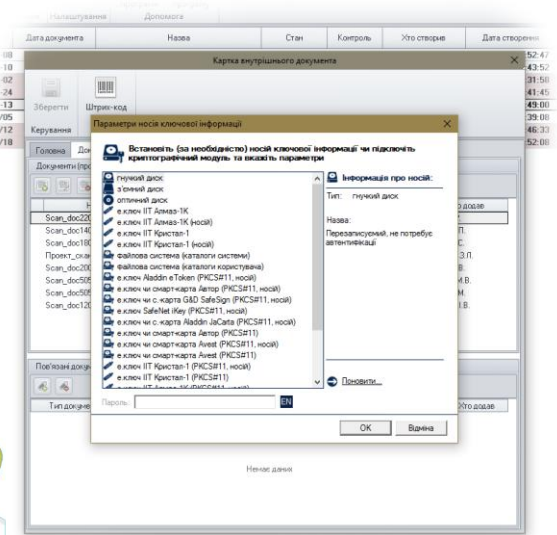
Налаштування Допомога

Дата документа | Назва | Стан | Контроль | Хто створив | Дата створення

Картка внутрішнього документа

Зберегти Штрих-код

Керування

Головна

Документи

Scan_doc220
Scan_doc140
Scan_doc180
Проект_скан
Scan_doc200
Scan_doc505
Scan_doc505
Scan_doc120

Пов'язані документи

Тип документа

Хто додав

Немає даних

Параметри носія ключової інформації

Встановіть (за необхідністю) носій ключової інформації чи підключіть криптографічний модуль та вкажіть параметри

гнучкий диск
з'ємний диск
оптичний диск
е.ключ ІІТ Алмаз-1К
е.ключ ІІТ Алмаз-1К (носій)
е.ключ ІІТ Кристал-1
е.ключ ІІТ Кристал-1 (носій)
файлова система (каталоги системи)
файлова система (каталоги користувача)
е.ключ Aladdin eToken (PKCS#11, носій)
е.ключ чи смарт-карта Автор (PKCS#11, носій)
е.ключ чи с.-карта G&D SafeSign (PKCS#11, носій)
е.ключ SafeNet iKey (PKCS#11, носій)
е.ключ чи с.-карта Aladdin JaCarta (PKCS#11, носій)
е.ключ чи смарт-карта Avest (PKCS#11, носій)
е.ключ чи смарт-карта Автор (PKCS#11)
е.ключ чи смарт-карта Avest (PKCS#11)
е.ключ ІІТ Кристал-1 (PKCS#11, носій)
е.ключ ІІТ Кристал-1 (PKCS#11)
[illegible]

Інформація про носій:

Тип: гнучкий диск

Назва:

Перезаписуємий, не потребує автентифікації

Поновити...

Пароль: EN

OK Відміна